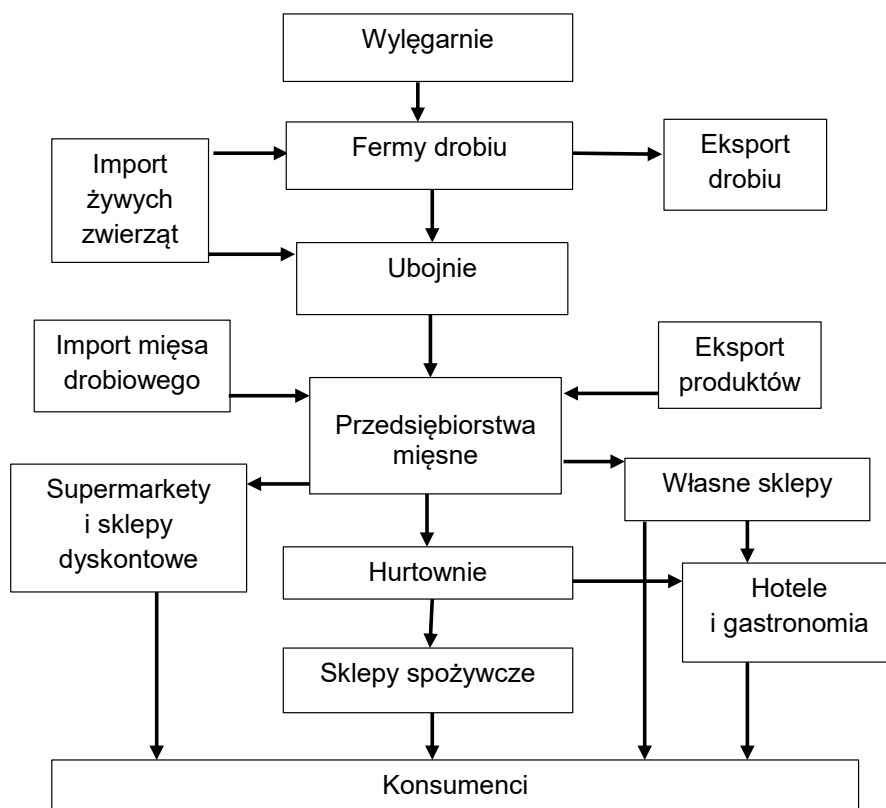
Wylęgarnie

Import żywych zwierząt

Fermy drobiu

Eksport drobiu

Ubojnie

Import mięsa drobiowego

Eksport produktów

Przedsiębiorstwa mięsne

Supermarkety i sklepy dyskontowe

Własne sklepy

Hurtownie

Hotele i gastronomia

Sklepy spożywcze

Konsumenci